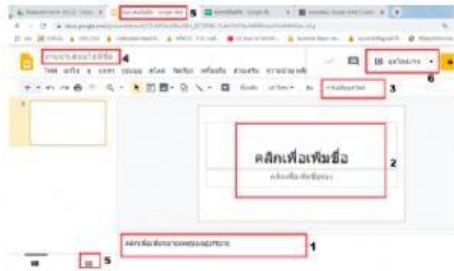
5
งานนำเสนอไม่มีชื่อ 4
ไฟล์ แก้ไข ดู แทรก รูปแบบ สไลด์ จัดเรียง เครื่องมือ ส่วนเสริม ความช่วยเหลือ
แชร์/แสดง 6
การเปลี่ยนสไลด์ 3
1
คลิกเพื่อเพิ่มชื่อ 2
คลิกเพื่อเพิ่มชื่อรอง
คลิกเพื่อเพิ่มบันทึกของผู้บรรยาย 1
5